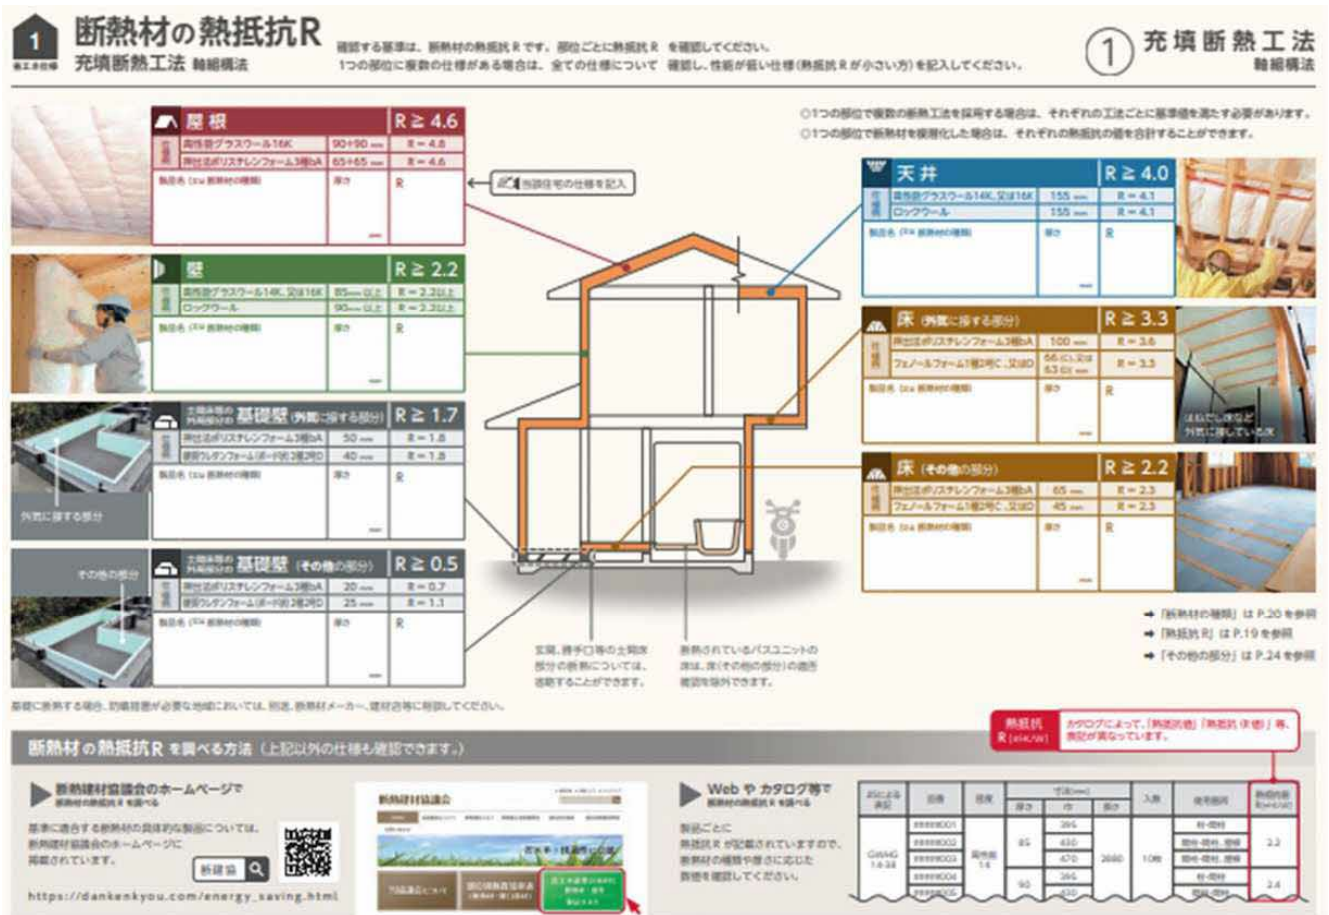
1 施工者仕様

断熱材の熱抵抗R
充填断熱工法 軸組構法

確認する基準は、断熱材の熱抵抗Rです。部位ごとに熱抵抗R を確認してください。
1つの部位に複数の仕様がある場合は、全ての仕様について 確認し、性能が低い仕様（熱抵抗Rが小さい方）を記入してください。

① 充填断熱工法 軸組構法

○1つの部位で複数の断熱工法を採用する場合は、それぞれの工法ごとに基準値を満たす必要があります。
○1つの部位で断熱材を複層化した場合は、それぞれの熱抵抗の値を合計することができます。

屋根 R ≧ 4.6
| 仕様例 | | |
|---|---|---|
| 高性能グラスウール16K | 90+90 mm | R = 4.6 |
| 押出法ポリスチレンフォーム3種bA | 65+65 mm | R = 4.6 |
| 製品名（又は 断熱材の種類） | 厚さ mm | R |

当該住宅の仕様を記入

壁 R ≧ 2.2
| 仕様例 | | |
|---|---|---|
| 高性能グラスウール14K、又は16K | 85 mm 以上 | R = 2.2以上 |
| ロックウール | 90 mm 以上 | R = 2.2以上 |
| 製品名（又は 断熱材の種類） | 厚さ mm | R |

土間床等の外周部分の 基礎壁（外気に接する部分） R ≧ 1.7
| 仕様例 | | |
|---|---|---|
| 押出法ポリスチレンフォーム3種bA | 50 mm | R = 1.8 |
| 硬質ウレタンフォーム（ボード状）2種2号D | 40 mm | R = 1.8 |
| 製品名（又は 断熱材の種類） | 厚さ mm | R |

外気に接する部分

土間床等の外周部分の 基礎壁（その他の部分） R ≧ 0.5
| 仕様例 | | |
|---|---|---|
| 押出法ポリスチレンフォーム3種bA | 20 mm | R = 0.7 |
| 硬質ウレタンフォーム（ボード状）2種2号D | 25 mm | R = 1.1 |
| 製品名（又は 断熱材の種類） | 厚さ mm | R |

その他の部分

天井 R ≧ 4.0
| 仕様例 | | |
|---|---|---|
| 高性能グラスウール14K、又は16K | 155 mm | R = 4.1 |
| ロックウール | 155 mm | R = 4.1 |
| 製品名（又は 断熱材の種類） | 厚さ mm | R |

床（外気に接する部分） R ≧ 3.3
| 仕様例 | | |
|---|---|---|
| 押出法ポリスチレンフォーム3種bA | 100 mm | R = 3.6 |
| フェノールフォーム1種2号C、又はD | 66 (C)、又は 63 (D) mm | R = 3.3 |
| 製品名（又は 断熱材の種類） | 厚さ mm | R |

はねだし床など外気に接している床

床（その他の部分） R ≧ 2.2
| 仕様例 | | |
|---|---|---|
| 押出法ポリスチレンフォーム3種bA | 65 mm | R = 2.3 |
| フェノールフォーム1種2号C、又はD | 45 mm | R = 2.3 |
| 製品名（又は 断熱材の種類） | 厚さ mm | R |

玄関、勝手口等の土間床部分の断熱については、省略することができます。

断熱されているバスユニットの床は、床（その他の部分）の基準確認を除外できます。

➡「断熱材の種類」は P.20 を参照
➡「熱抵抗R」は P.19 を参照
➡「その他の部分」は P.24 を参照

基礎に断熱する場合、防蟻措置が必要な地域においては、別途、断熱材メーカー、建材店等に相談してください。

熱抵抗 R (㎡K/W) カタログによって、「熱抵抗値」「熱抵抗（R値）」等、表記が異なっています。

断熱材の熱抵抗R を調べる方法（上記以外の仕様も確認できます。）

断熱建材協議会のホームページで 断熱材の熱抵抗Rを調べる
基準に適合する断熱材の具体的な製品については、断熱建材協議会のホームページに掲載されています。
断建協
https://dankenkyou.com/energy_saving.html

断熱材協議会

Web や カタログ等で 断熱材の熱抵抗Rを調べる
製品ごとに熱抵抗Rが記載されていますので、断熱材の種類や厚さに応じた数値を確認してください。

| JISによる表記 | 品番 | 密度 | 寸法(mm) 厚さ | 巾 | 長さ | 入数 | 使用部位 | 熱抵抗R(㎡K/W) |
|---|---|---|---|---|---|---|---|---|
| GW HG 14-38 | ######001 | 高性能 14 | 85 | 395 | 2880 | 10枚 | 壁・間仕 | 2.2 |
| | ######002 | | | 430 | | | 壁・間仕・屋根 | |
| | ######003 | | | 470 | | | 壁・間仕・屋根 | |
| | ######004 | | 90 | 395 | | | 壁・間仕・屋根 | 2.4 |
| | ######005 | | | 430 | | | 壁・間仕 | |